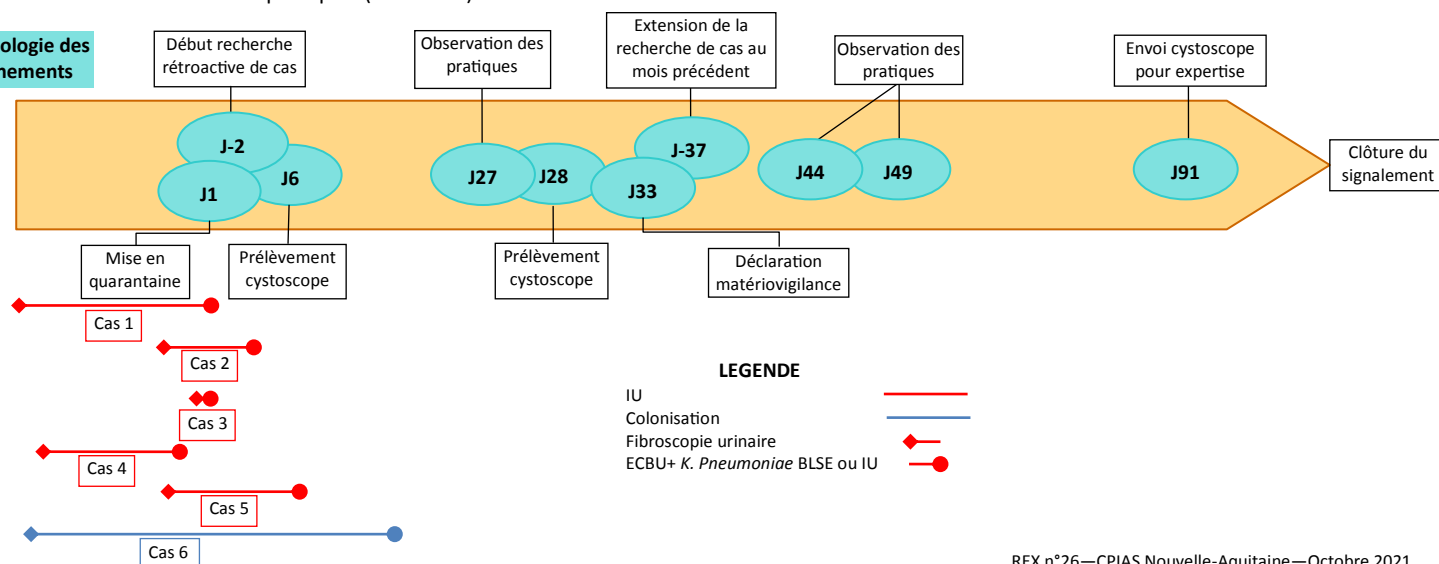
ologie des
nements

Début recherche rétroactive de cas

Observation des pratiques

Extension de la recherche de cas au mois précédent

Observation des pratiques

Envoi cystoscope pour expertise

J-2
J1
J6
J27
J28
J-37
J33
J44
J49
J91

Clôture du signalement

Mise en quarantaine

Prélèvement cystoscope

Prélèvement cystoscope

Déclaration matériovigilance

Cas 1
Cas 2
Cas 3
Cas 4
Cas 5
Cas 6

LEGENDE
IU
Colonisation
Fibroscopie urinaire
ECBU+ *K. Pneumoniae* BLSE ou IU

REX n°26—CPIAS Nouvelle-Aquitaine—Octobre 2021